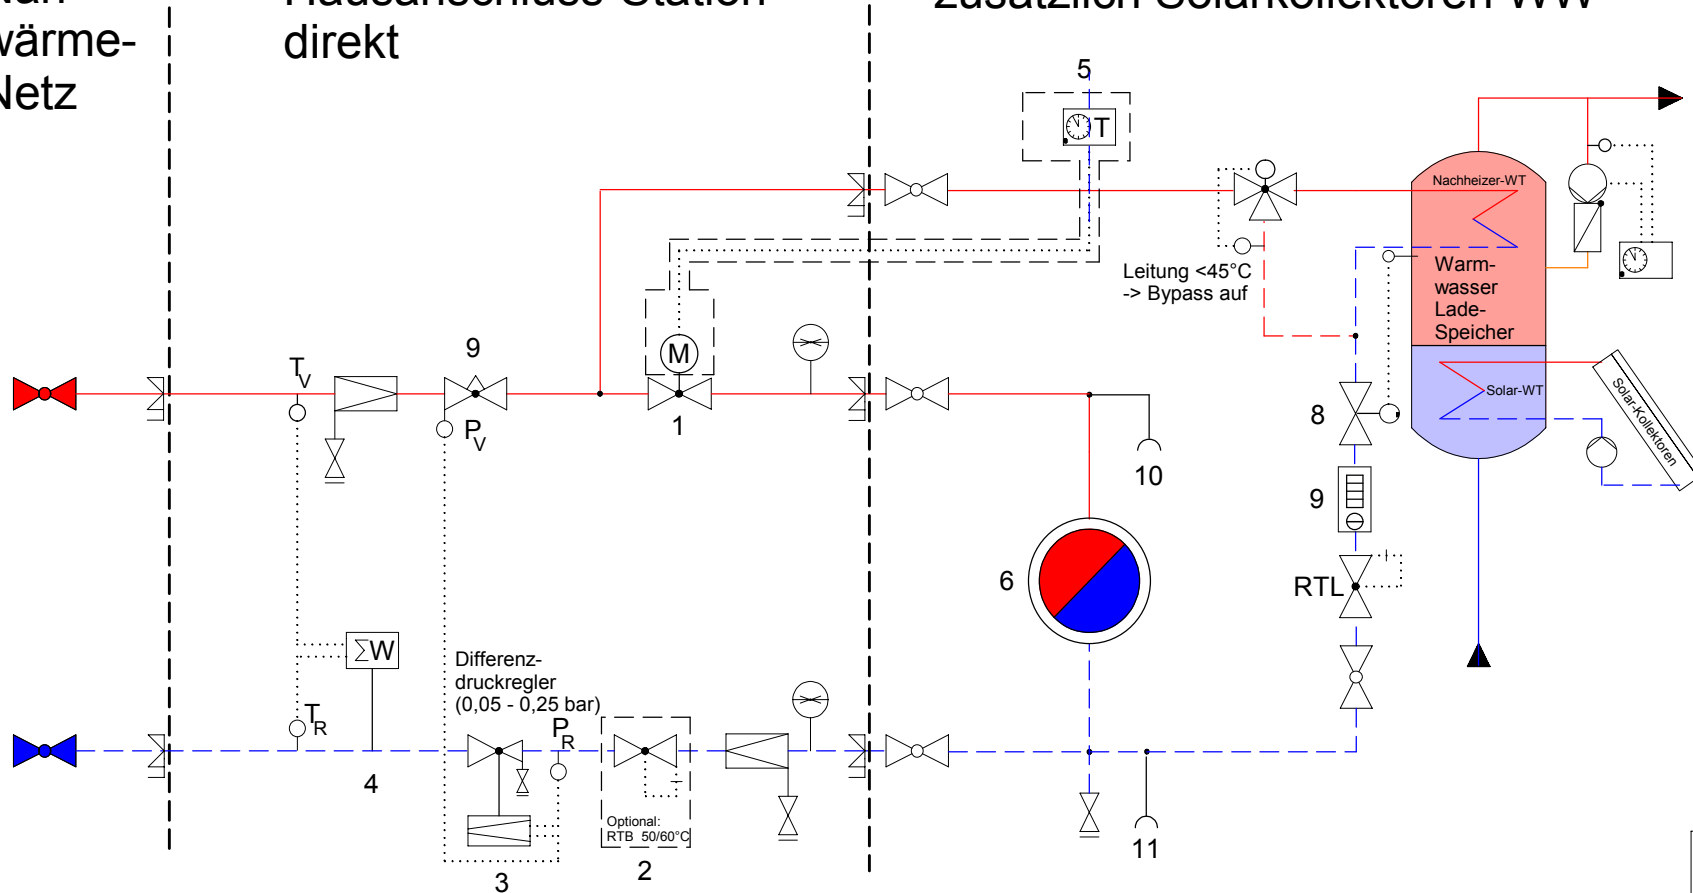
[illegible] wärme- Netz

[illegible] direkt

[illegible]

5

T

Nachheizer-WT

Leitung <45°C
-> Bypass auf

Warm-
wasser
Lade-
Speicher

9

M

$T_V$

$P_V$

1

Solar-WT

Solar-Kollektoren

8

10

9

6

RTL

$\Sigma W$

Differenz-
druckregler
(0,05 - 0,25 bar)

$T_R$

$P_R$

4

Optional:
RTB 50/60°C

3

2

11